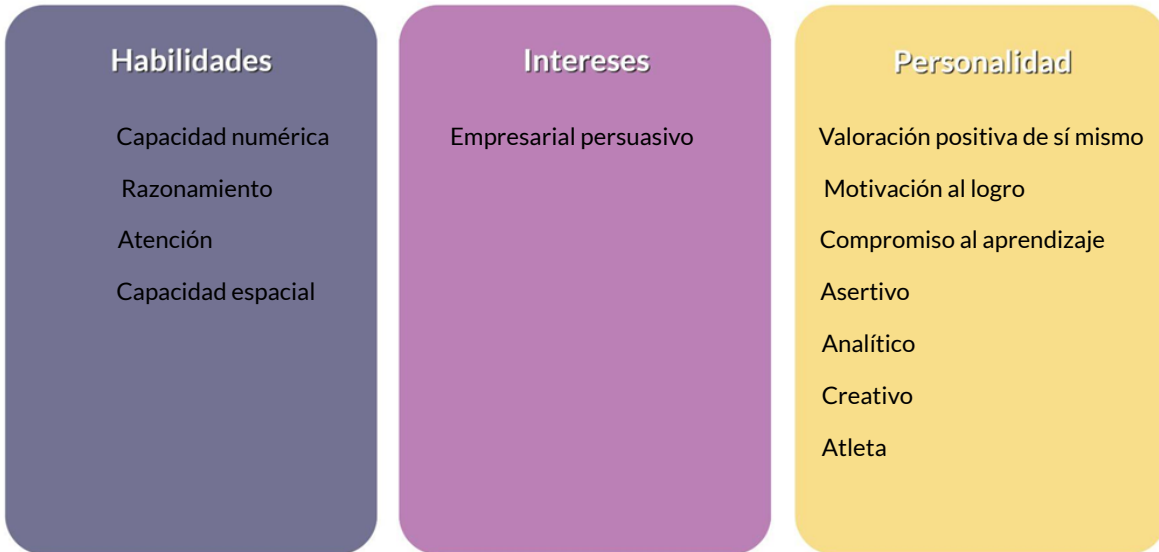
Habilidades

Capacidad numérica

Razonamiento

Atención

Capacidad espacial

Intereses

Empresarial persuasivo

Personalidad

Valoración positiva de sí mismo

Motivación al logro

Compromiso al aprendizaje

Asertivo

Analítico

Creativo

Atleta